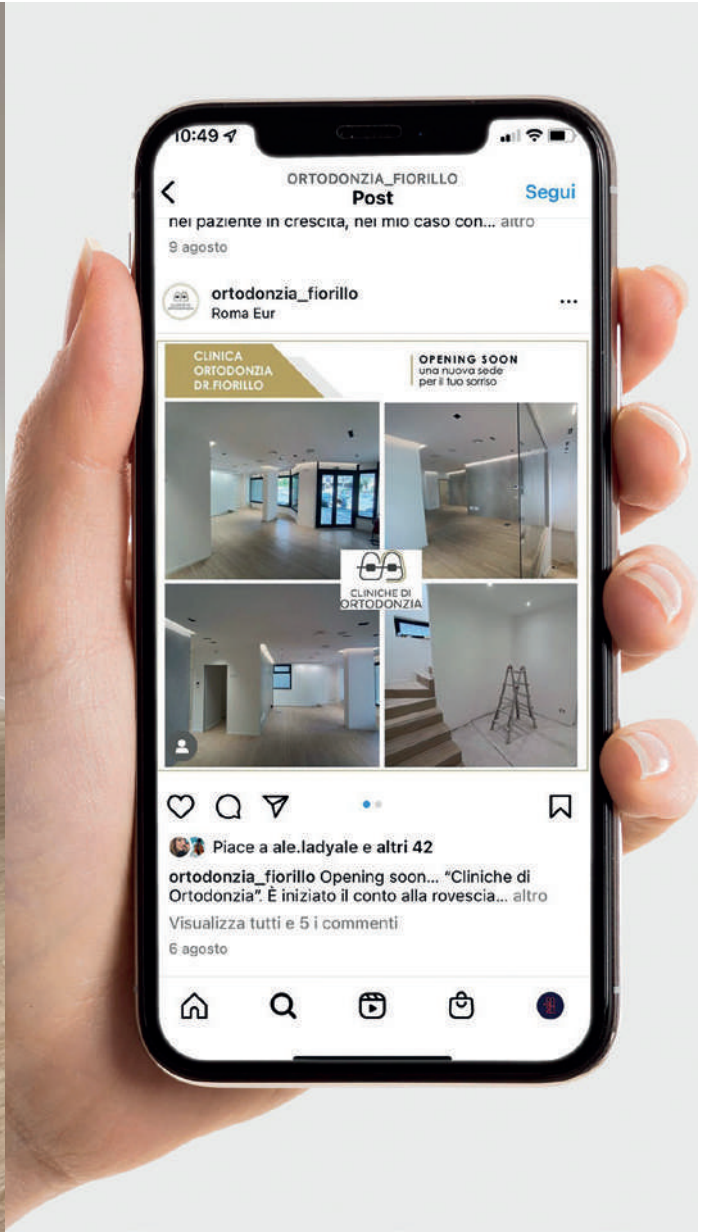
10:49

ORTODONZIA_FIORILLO
Post
Segui

nel paziente in crescita, nel mio caso con... altro
9 agosto

ortodonzia_fiorillo
Roma Eur

CLINICA ORTODONZIA DR.FIORILLO

OPENING SOON
una nuova sede per il tuo sorriso

CLINICHE DI ORTODONZIA

Piace a ale.ladyale e altri 42
ortodonzia_fiorillo Opening soon... "Cliniche di Ortodonzia". È iniziato il conto alla rovescia... altro
Visualizza tutti e 5 i commenti
6 agosto